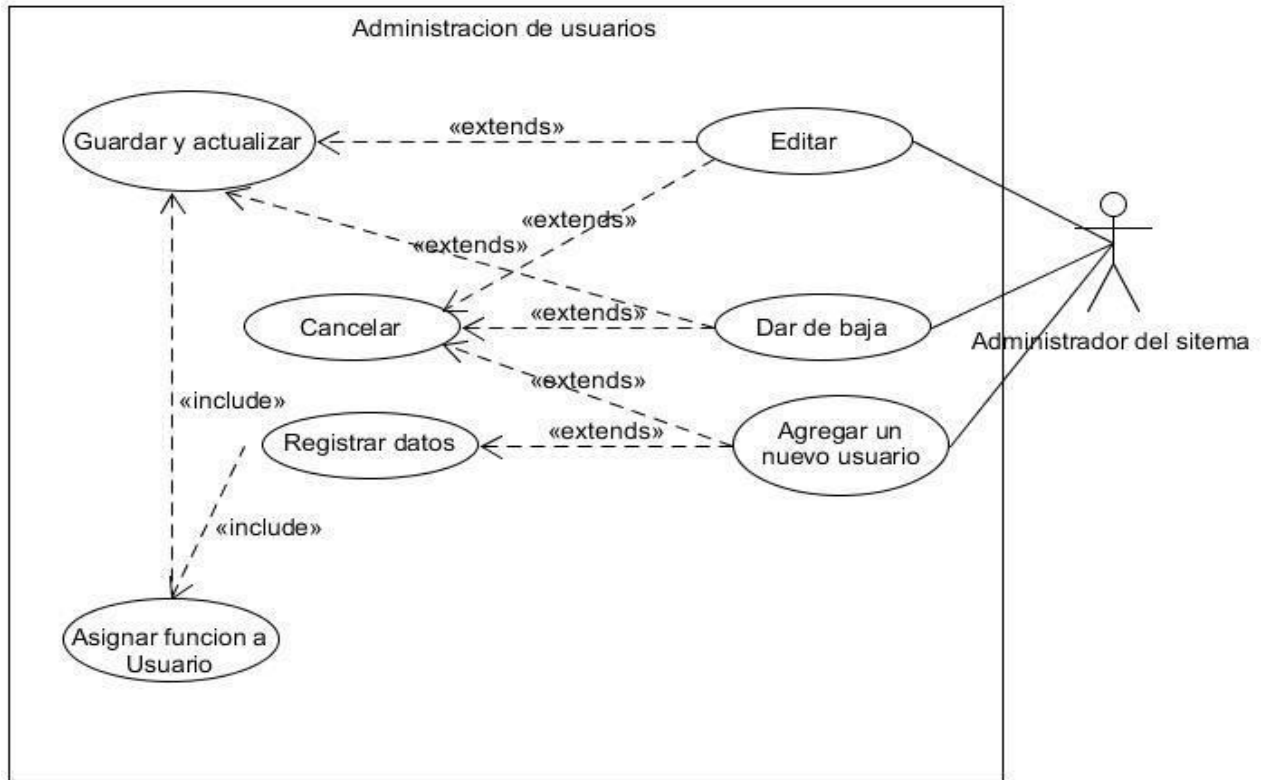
Administracion de usuarios

Guardar y actualizar

«extends»

Editar

«extends»

«extends»

Cancelar

«extends»

Dar de baja

Administrador del sitema

«extends»

«include»

Registrar datos

«extends»

Agregar un nuevo usuario

«include»

Asignar funcion a Usuario